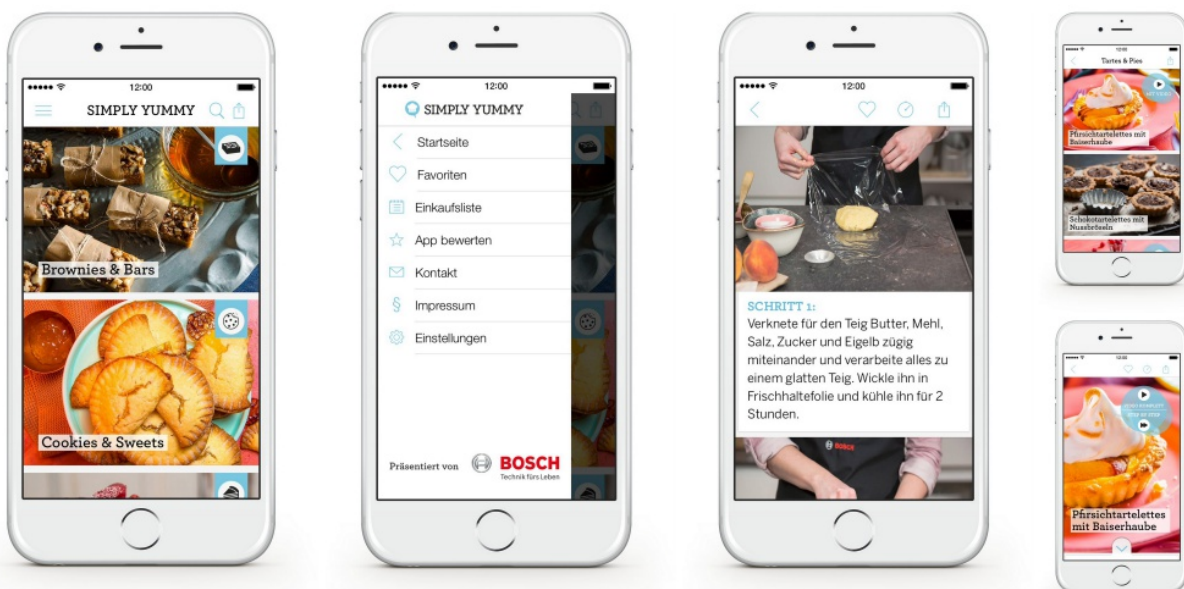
12:00

SIMPLY YUMMY

Brownies & Bars

Cookies & Sweets

12:00

SIMPLY YUMMY

Startseite

Favoriten

Einkaufsliste

App bewerten

Kontakt

Impressum

Einstellungen

Präsentiert von BOSCH Technik fürs Leben

12:00

SCHRITT 1:
Verknete für den Teig Butter, Mehl, Salz, Zucker und Eigelb zügig miteinander und verarbeite alles zu einem glatten Teig. Wickle ihn in Frischhaltefolie und kühle ihn für 2 Stunden.

BOSCH

12:00

Tartes & Pies

Pfirsichtartelettes mit Baiserhaube

Schokotartelettes mit Nussbröseln

12:00

Pfirsichtartelettes mit Baiserhaube